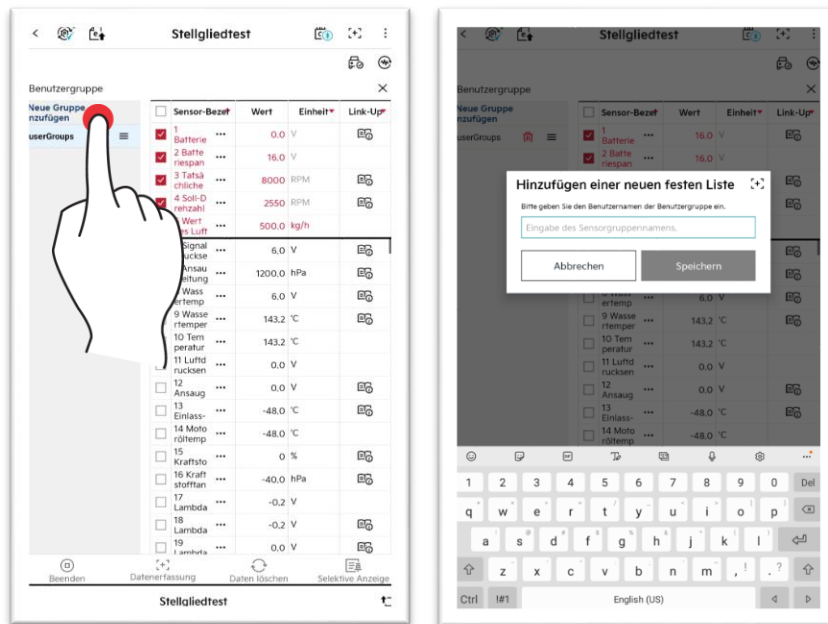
Stellgliedtest

Benutzergruppe

Neue Gruppe hinzufügen

userGroups

| Sensor-Bezei | Wert | Einheit | Link-Up |
|---|---|---|---|
| 1 Batterie | 0,0 | V | |
| 2 Batteriespan | 16,0 | V | |
| 3 Tatsächliche | 8000 | RPM | |
| 4 Soll-Drehzahl | 2550 | RPM | |
| Wert es Luft | 500,0 | kg/h | |
| Signal ckse | 6,0 | V | |
| Ansau eitung | 1200,0 | hPa | |
| Wass ertemp | 6,0 | V | |
| 9 Wassertemper | 143,2 | °C | |
| 10 Temperatur | 143,2 | °C | |
| 11 Luftdrucksen | 0,0 | V | |
| 12 Ansaug | 0,0 | V | |
| 13 Einlass- | -48,0 | °C | |
| 14 Motoröltemp | -48,0 | °C | |
| 15 Kraftsto | 0 | % | |
| 16 Kraftstofftan | -40,0 | hPa | |
| 17 Lambda | -0,2 | V | |
| 18 Lambda | -0,2 | V | |
| 19 Lambda | 0,0 | V | |

Beenden
Datenerfassung
Daten löschen
Selektive Anzeige

Stellgliedtest

Stellgliedtest

Benutzergruppe

Neue Gruppe hinzufügen

userGroups

Hinzufügen einer neuen festen Liste

Bitte geben Sie den Benutzernamen der Benutzergruppe ein.

Eingabe des Sensorgruppennamens.

Abbrechen
Speichern

1 2 3 4 5 6 7 8 9 0 Del
q w e r t y u i o p
a s d f g h j k l
z x c v b n m , ! . ?
Ctrl !#1 English (US)